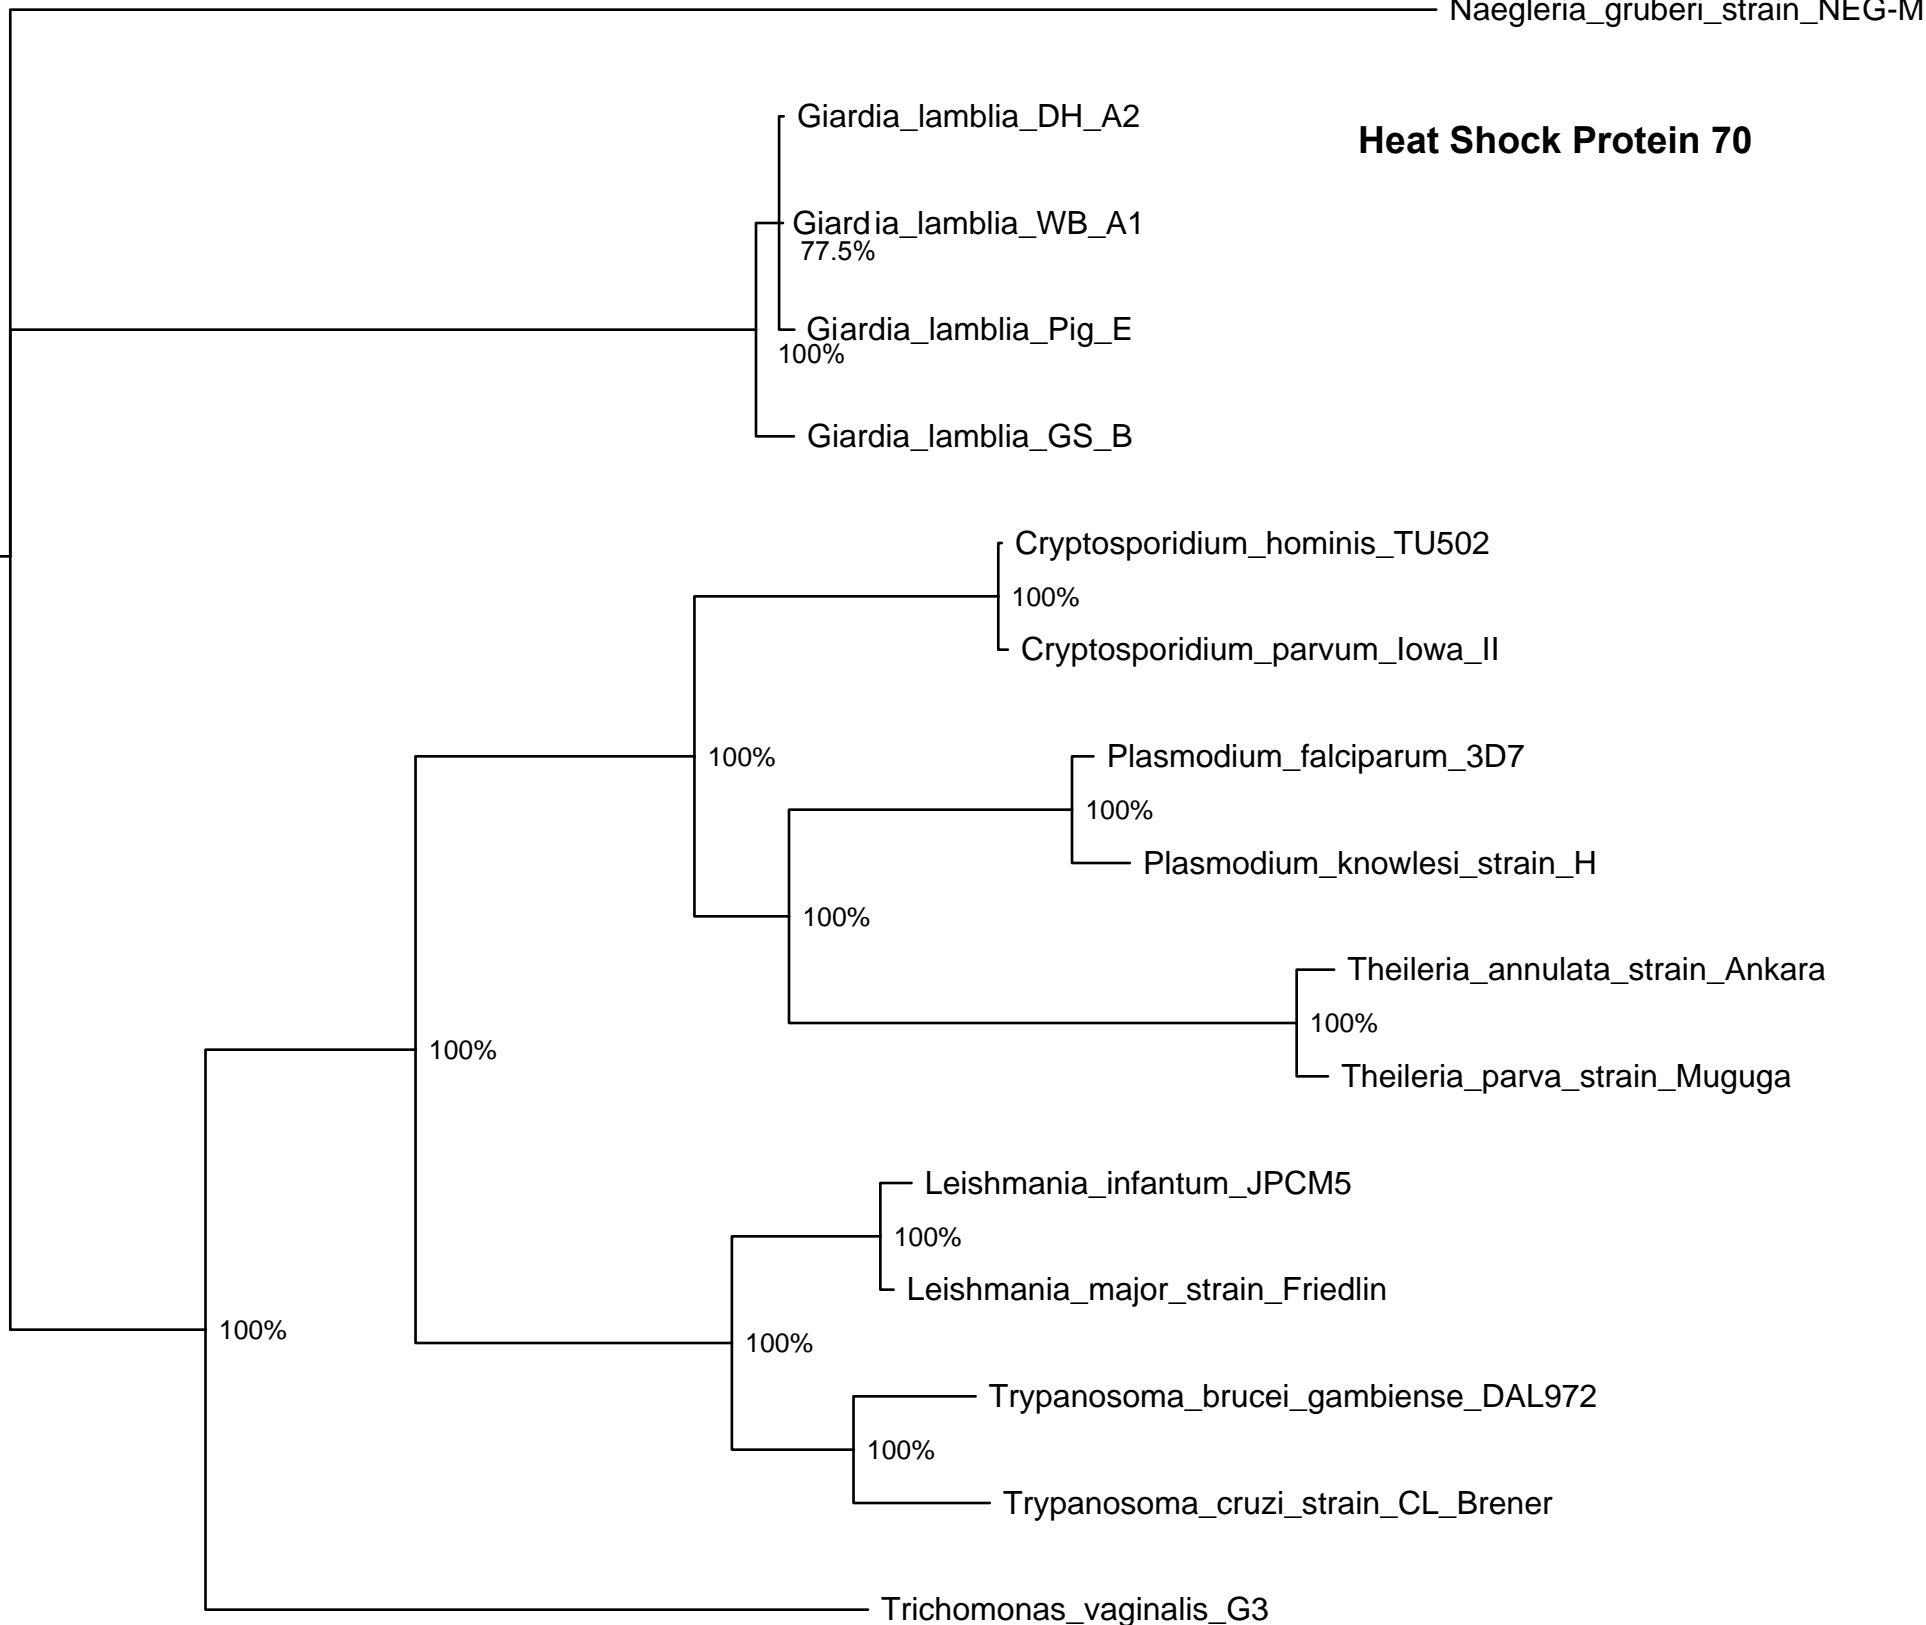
Naegleria_gruberi_strain_NEG-M

Heat Shock Protein 70

Giardia_lamblia_DH_A2
Giardia_lamblia_WB_A1
77.5%
Giardia_lamblia_Pig_E
100%
Giardia_lamblia_GS_B

Cryptosporidium_hominis_TU502
100%
Cryptosporidium_parvum_Iowa_II
100%
Plasmodium_falciparum_3D7
100%
Plasmodium_knowlesi_strain_H
100%
Theileria_annulata_strain_Ankara
100%
Theileria_parva_strain_Muguga
100%
Leishmania_infantum_JPCM5
100%
Leishmania_major_strain_Friedlin
100%
100%
Trypanosoma_brucei_gambiense_DAL972
100%
Trypanosoma_cruzi_strain_CL_Brener
Trichomonas_vaginalis_G3